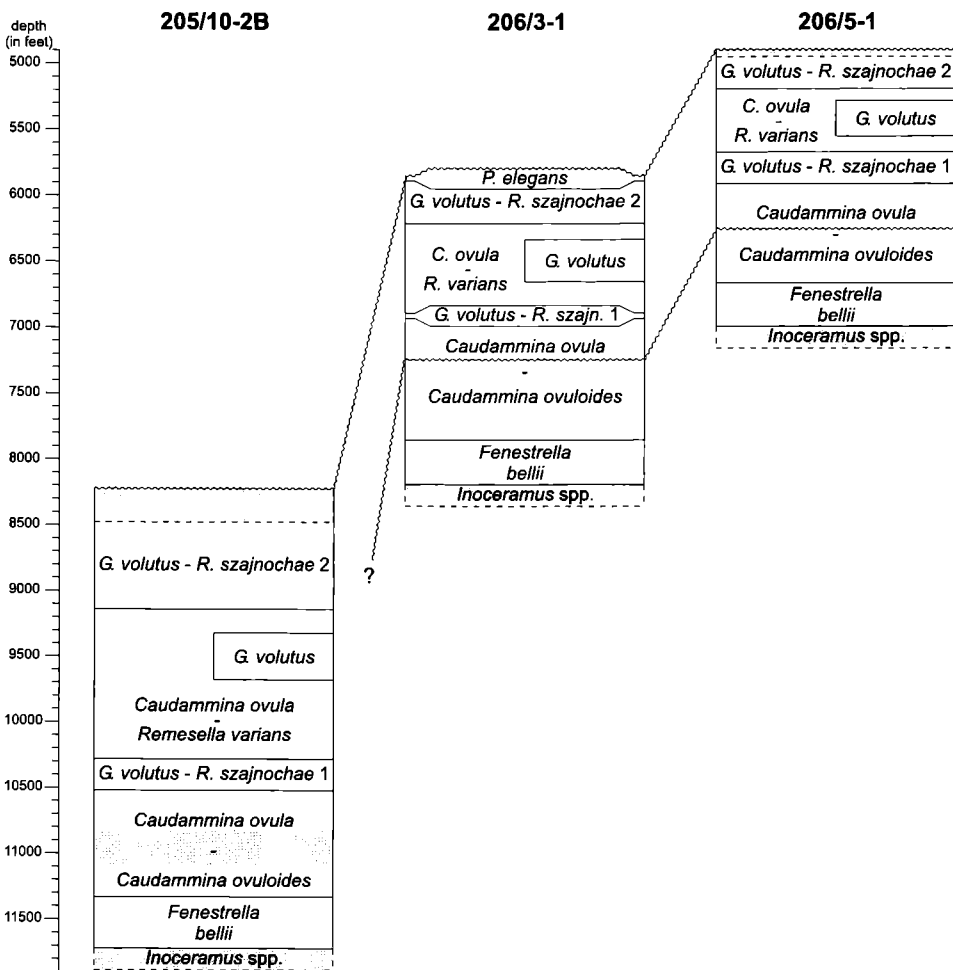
depth (in feet)

5000
5500
6000
6500
7000
7500
8000
8500
9000
9500
10000
10500
11000
11500

205/10-2B

G. volutus - R. szajnochae 2

G. volutus

Caudammina ovula - Remesella varians

G. volutus - R. szajnochae 1

Caudammina ovula - Caudammina ovuloides

Fenestrella bellii

Inoceramus spp.

?

206/3-1

P. elegans

G. volutus - R. szajnochae 2

C. ovula - R. varians

G. volutus

G. volutus - R. szajn. 1

Caudammina ovula - Caudammina ovuloides

Fenestrella bellii

Inoceramus spp.

206/5-1

G. volutus - R. szajnochae 2

C. ovula - R. varians

G. volutus

G. volutus - R. szajnochae 1

Caudammina ovula - Caudammina ovuloides

Fenestrella bellii

Inoceramus spp.